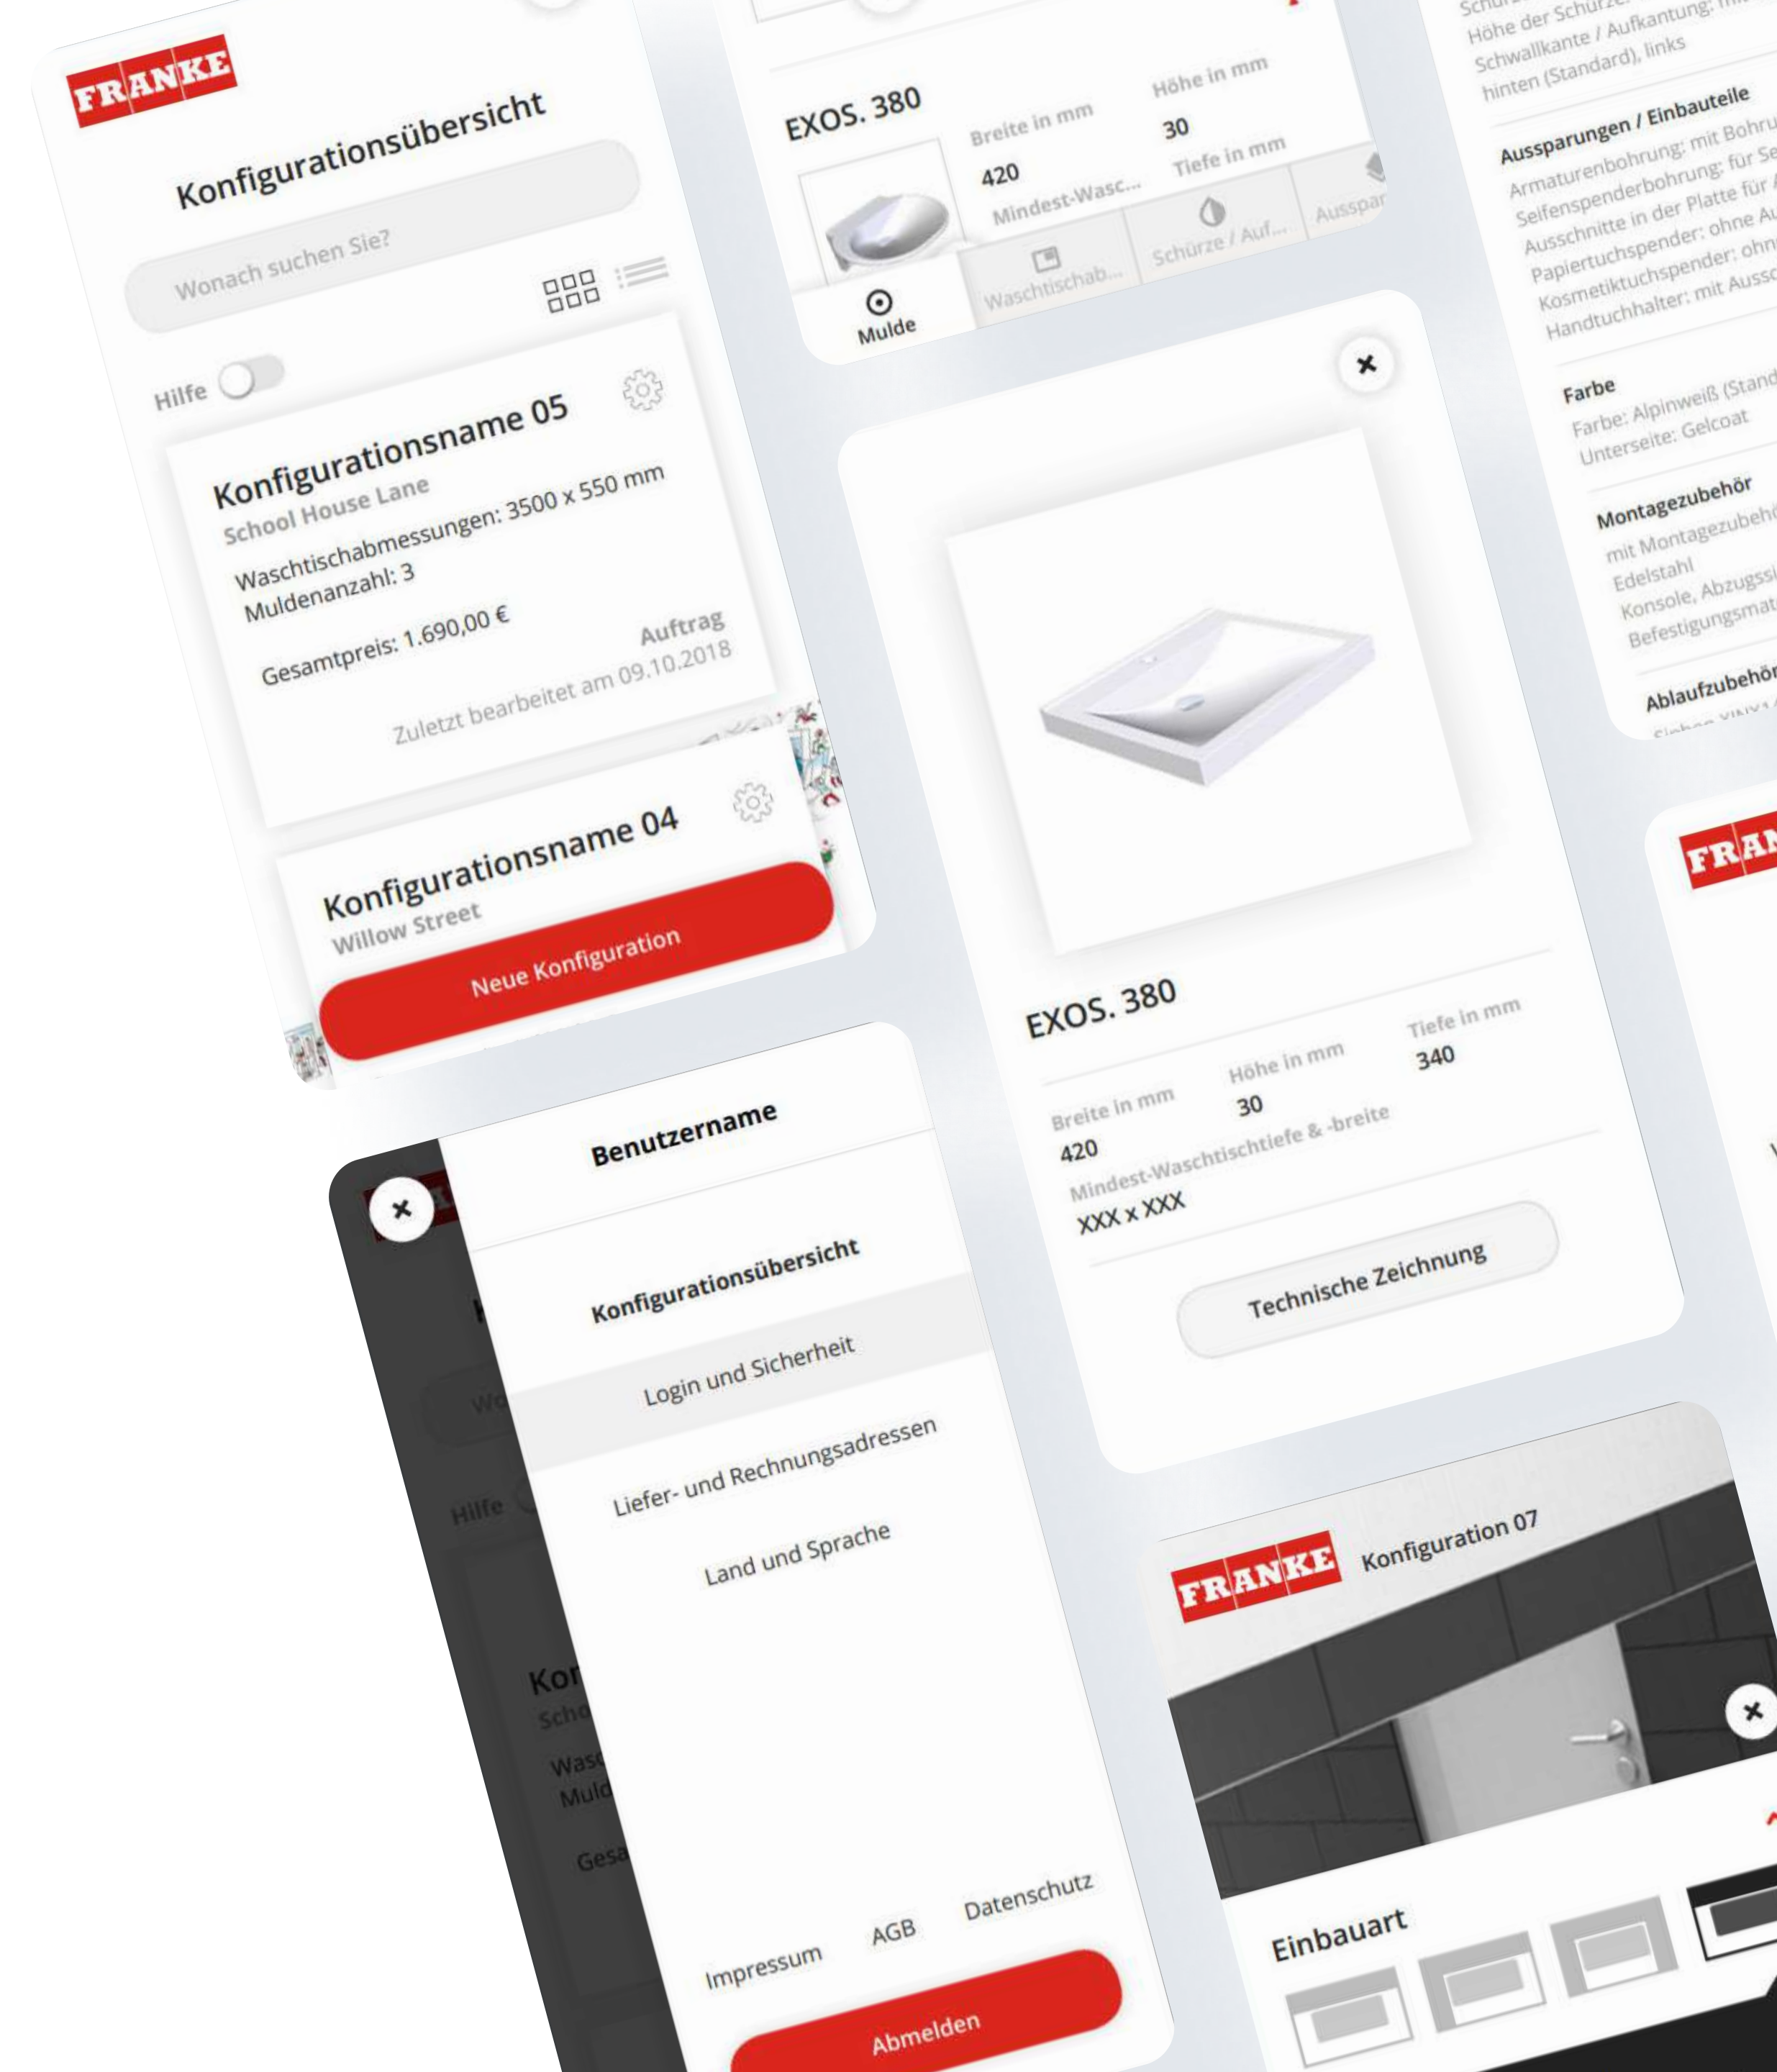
FRANKE

Konfigurationsübersicht

Wonach suchen Sie?

Hilfe

Konfigurationsname 05
School House Lane
Waschtischabmessungen: 3500 x 550 mm
Muldenanzahl: 3
Gesamtpreis: 1.690,00 €
Auftrag
Zuletzt bearbeitet am 09.10.2018

Konfigurationsname 04
Willow Street

Neue Konfiguration

EXOS. 380
Breite in mm
420
Höhe in mm
30
Tiefe in mm
Mindest-Wasc...
Mulde
Waschtischab...
Schürze / Auf...
Ausspar

Höhe der Schürze
Schwallkante / Aufkantung: mi
hinten (Standard), links

Aussparungen / Einbauteile
Armaturenbohrung: mit Bohru
Seifenspenderbohrung: für Se
Ausschnitte in der Platte für
Papiertuchspender: ohne Au
Kosmetiktuchspender: ohn
Handtuchhalter: mit Aussc

Farbe
Farbe: Alpinweiß (Stand
Unterseite: Gelcoat

Montagezubehör
mit Montagezubehö
Edelstahl
Konsole, Abzugssi
Befestigungsmat

Ablaufzubehör

EXOS. 380
Breite in mm
420
Höhe in mm
30
Tiefe in mm
340
Mindest-Waschtischtiefe & -breite
XXX x XXX

Technische Zeichnung

Benutzername

Konfigurationsübersicht
Login und Sicherheit
Liefer- und Rechnungsadressen
Land und Sprache

Impressum
AGB
Datenschutz

Abmelden

FRANKE
Konfiguration 07

Einbauart